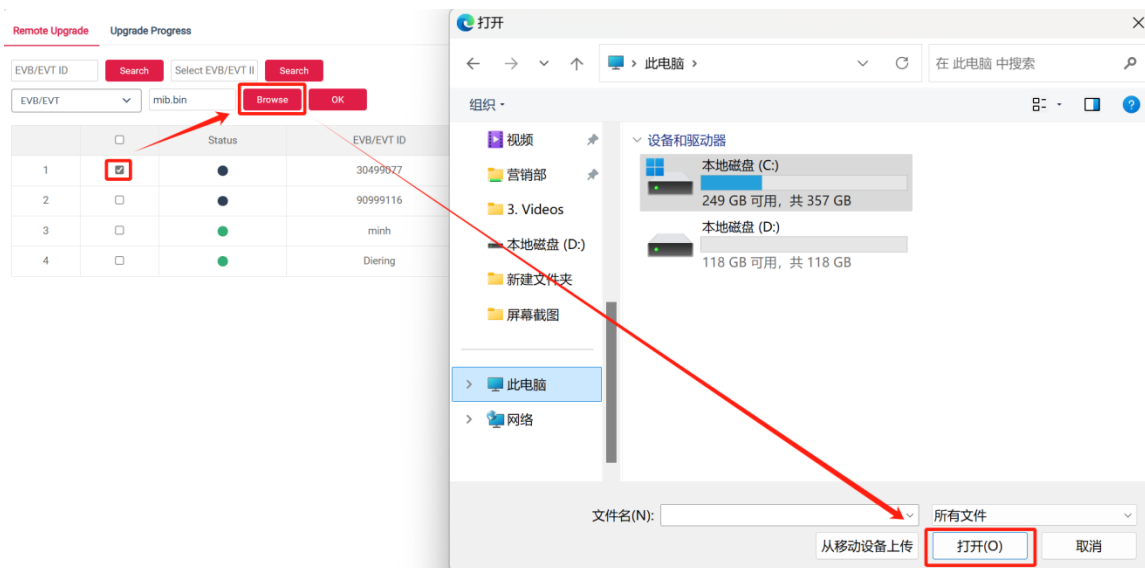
Remote Upgrade Upgrade Progress

EVB/EVT ID Search Select EVB/EVT II Search

EVB/EVT mib.bin Browse OK

| | | Status | EVB/EVT ID |
|---|---|---|---|
| 1 | | | 30499077 |
| 2 | | | 90999116 |
| 3 | | | minh |
| 4 | | | Diering |

打开

此电脑 ›

在 此电脑 中搜索

组织 ▾

视频
营销部
3. Videos
本地磁盘 (D:)
新建文件夹
屏幕截图
此电脑
网络

设备和驱动器

本地磁盘 (C:)
249 GB 可用，共 357 GB

本地磁盘 (D:)
118 GB 可用，共 118 GB

文件名(N):

所有文件

从移动设备上传

打开(O)

取消